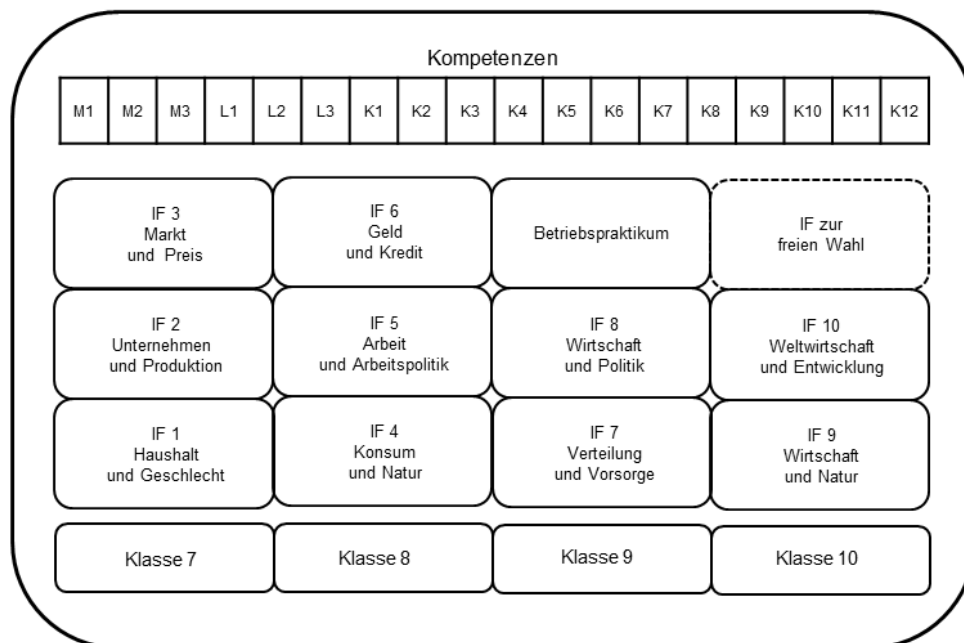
Kompetenzen

| M1 | M2 | M3 | L1 | L2 | L3 | K1 | K2 | K3 | K4 | K5 | K6 | K7 | K8 | K9 | K10 | K11 | K12 |
|---|---|---|---|---|---|---|---|---|---|---|---|---|---|---|---|---|---|

| | | | |
|---|---|---|---|
| IF 3 Markt und Preis | IF 6 Geld und Kredit | Betriebspraktikum | IF zur freien Wahl |
| IF 2 Unternehmen und Produktion | IF 5 Arbeit und Arbeitspolitik | IF 8 Wirtschaft und Politik | IF 10 Weltwirtschaft und Entwicklung |
| IF 1 Haushalt und Geschlecht | IF 4 Konsum und Natur | IF 7 Verteilung und Vorsorge | IF 9 Wirtschaft und Natur |
| Klasse 7 | Klasse 8 | Klasse 9 | Klasse 10 |